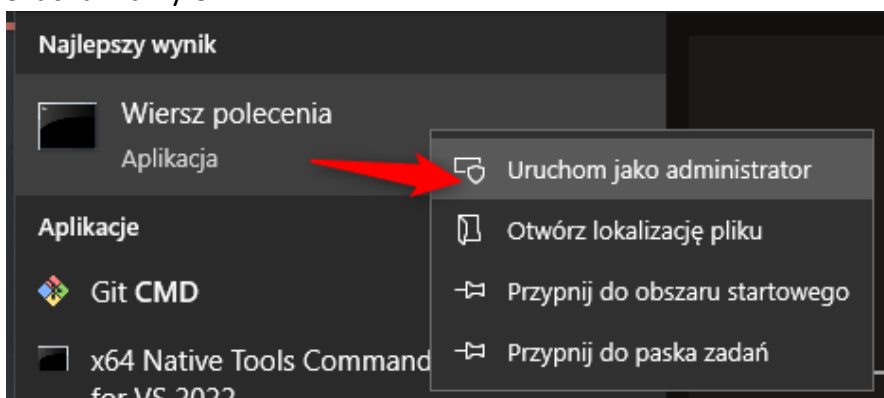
Najlepszy wynik

Wiersz polecenia
Aplikacja

Aplikacje

Git CMD

x64 Native Tools Command
for VS 2022

Uruchom jako administrator
Otwórz lokalizację pliku
Przypnij do obszaru startowego
Przypnij do paska zadań